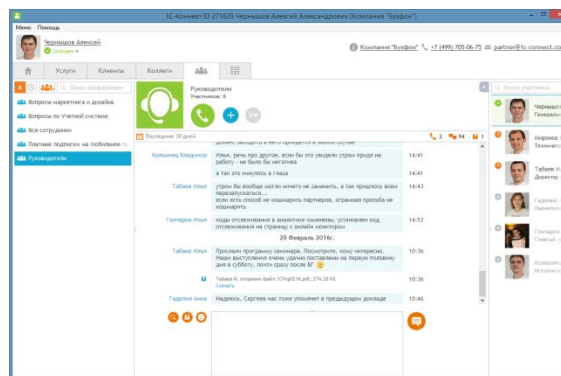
1С-Коннект ID 271628 Чернышов Алексей Александрович (Компания "Буфон")

Меню Помощь

Чернышов Алексей
Свободен

Компания "Буфон" +7 (499) 705-06-75 partner@1c-connect.co

Услуги Клиенты Коллеги

Поиск конференции

Вопросы маркетинга и дизайна
Вопросы по Учетной системе
Все сотрудники
Платные подписки на побильное
Руководители

Руководители
Участников: 6

Последние 30 дней

2 94 1

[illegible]

Колоннец Владимир Илья, речь про другое, если бы это увидели утром придя на работу - не было бы негатива 14:41

а так это внезапно в глаза 14:41

Табаев Илья утром бы вообще ногли ничего не заменить, а так пришлось всем перевзлогиниться... если есть способ не кошмарить партнеров, огромная просьба не кошмарить 14:43

Гончаров Илья коды отслеживания в аналитике изменены, установлен код отслеживания на страницу с онлайн монитором 14:53

20 Февраль 2016г.

Табаев Илья Прислали программу семинара. Посмотрите, кому интересно. Наши выступления очень удачно поставлены на первую половину дня в субботу, почти сразу после БГ 10:36

Табаев Я. отправил файл 1СПрф016.pdf, 274.28 Кб 10:36

Гадеева Анна Надеюсь, Сергеев нас тоже упомянет в предыдущем докладе 10:46

Поиск участника

Чернышо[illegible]
Генераль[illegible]

Миронов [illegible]
Техничес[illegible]

Табаев И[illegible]
Директор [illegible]

Гадеева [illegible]

Гончаров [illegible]
Главный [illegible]

Колоннец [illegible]
Исполнит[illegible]